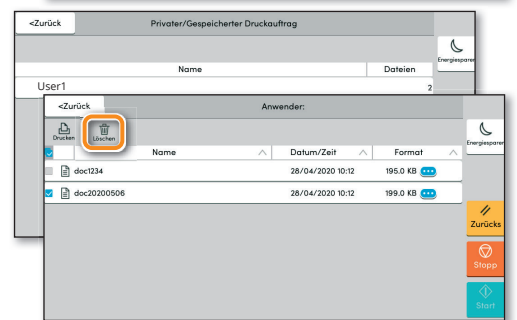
<Zurück

Privater/Gespeicherter Druckauftrag

Energiesparen

Name

Dateien

User1

2

<Zurück

Anwender:

Drucken

Löschen

Energiesparen

Name

Datum/Zeit

Format

doc1234

28/04/2020 10:12

195.0 KB

doc20200506

28/04/2020 10:12

199.0 KB

Zurücks

Stopp

Start